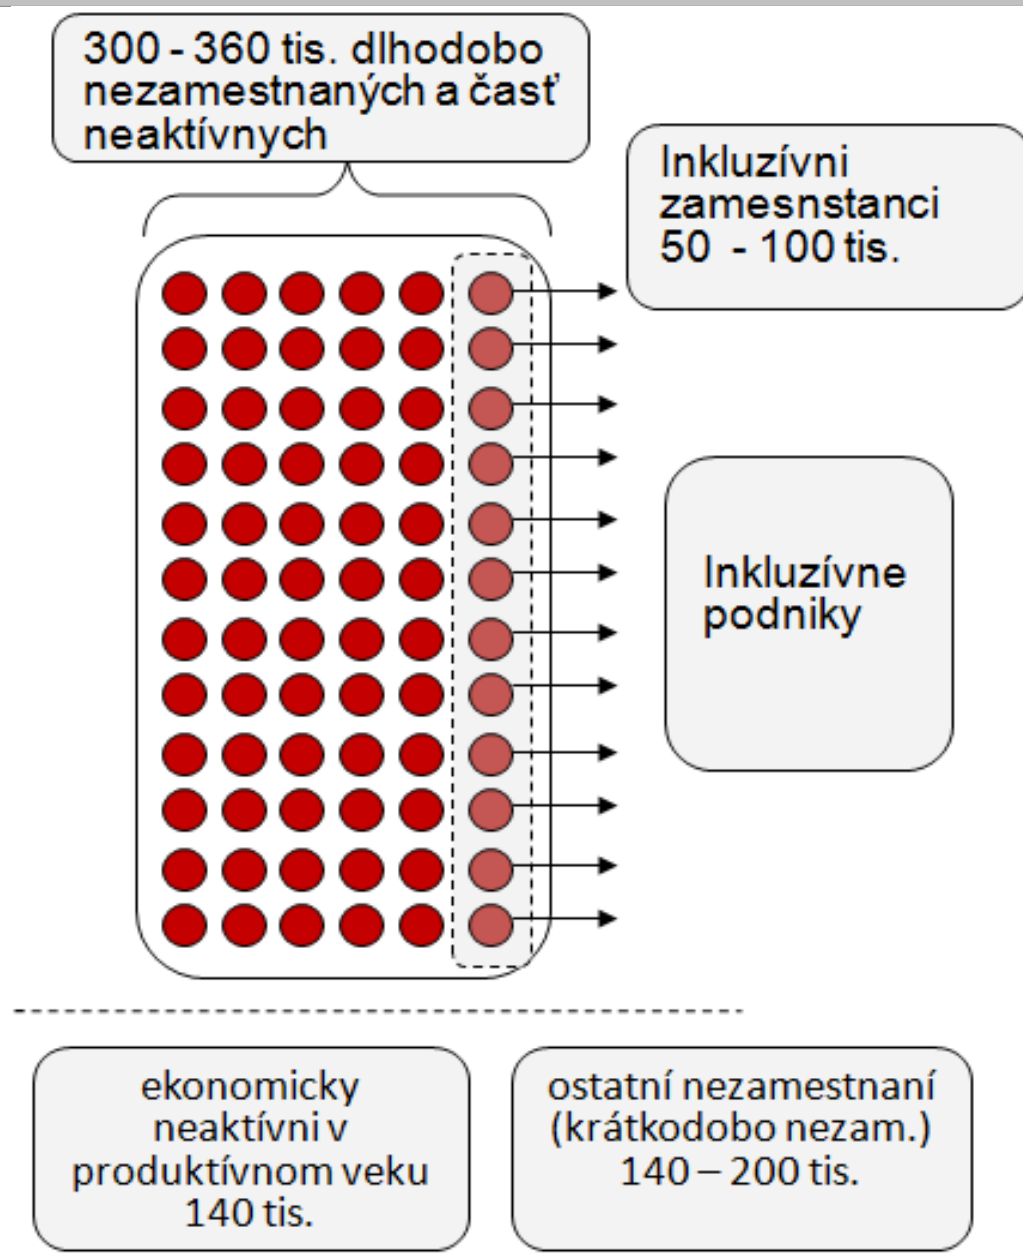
300 - 360 tis. dlhodobo nezamestnaných a časť neaktívnych

Inkluzívni zamesnstanci 50 - 100 tis.

Inkluzívne podniky

ekonomicky neaktívni v produktívnom veku 140 tis.

ostatní nezamestnaní (krátkodobo nezam.) 140 – 200 tis.